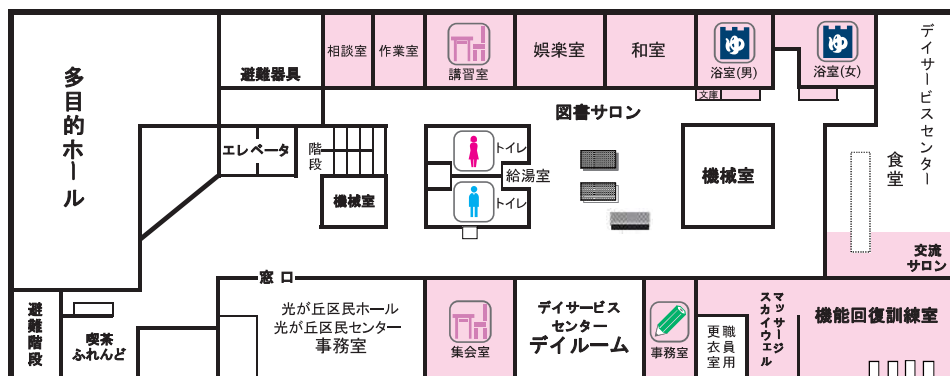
多目的ホール

避難器具

相談室

作業室

講習室

娯楽室

和室

ゆ
浴室(男)

ゆ
浴室(女)

文庫

デイサービスセンター

図書サロン

エレベータ

階段

機械室

トイレ

給湯室

トイレ

機械室

食堂

交流サロン

窓口

避難階段

喫茶ふれんど

光が丘区民ホール
光が丘区民センター
事務室

集会室

デイサービスセンター
デイルーム

事務室

更衣室

職員用

マッサージ
スカイウェル

機能回復訓練室